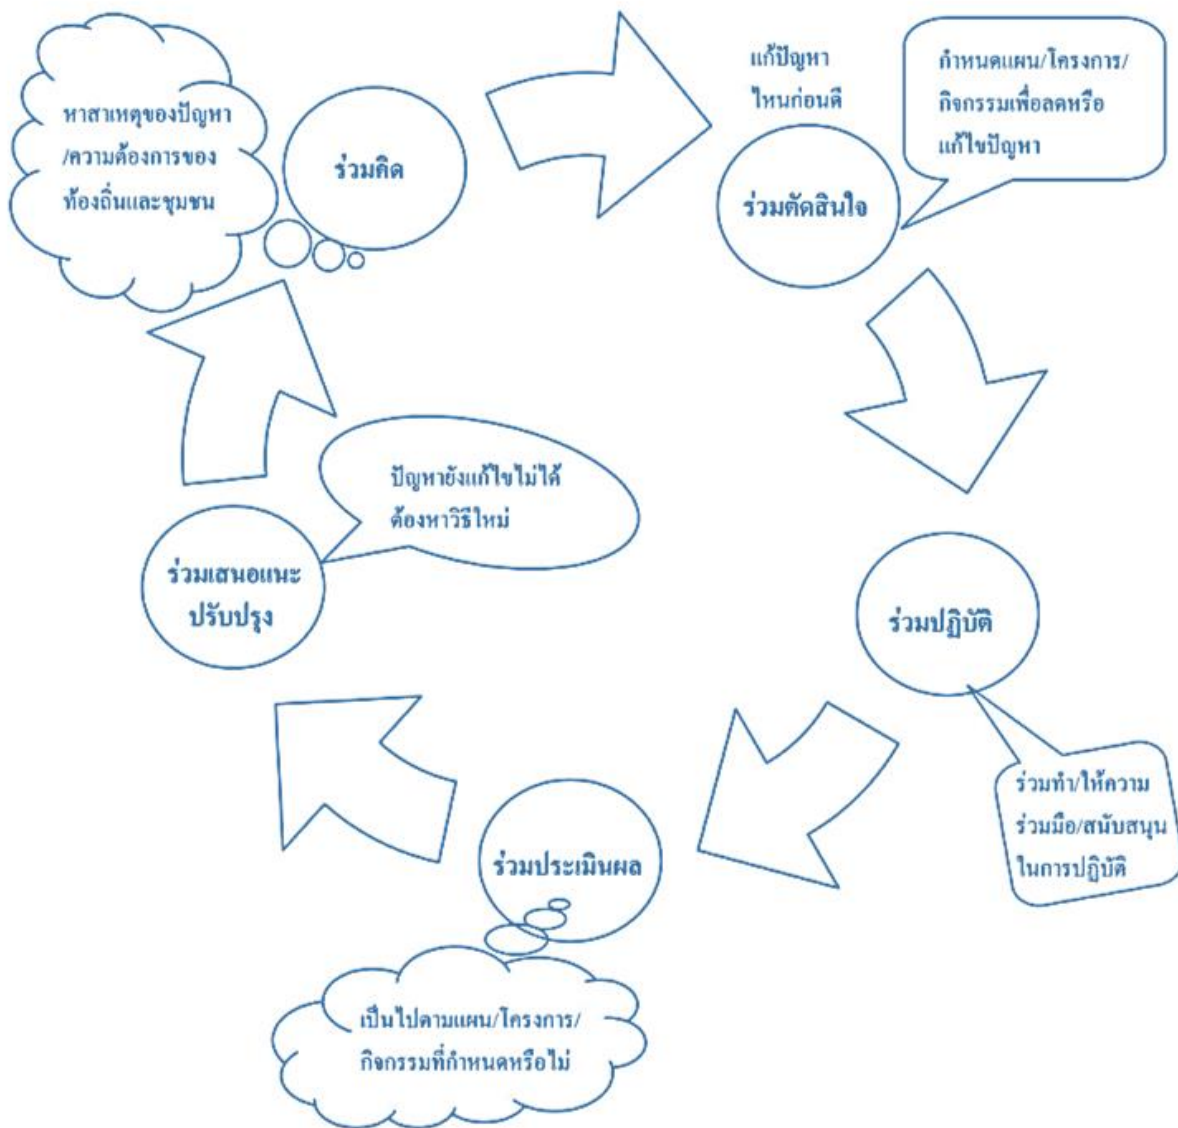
หาสาเหตุของปัญหา/ความต้องการของท้องถิ่นและชุมชน

ร่วมคิด

แก้ปัญหาไหนก่อนดี

กำหนดแผน/โครงการ/กิจกรรมเพื่อลดหรือแก้ไขปัญหา

ร่วมตัดสินใจ

ปัญหายังแก้ไขไม่ได้ต้องหาวิธีใหม่

ร่วมเสนอแนะปรับปรุง

ร่วมปฏิบัติ

ร่วมทำ/ให้ความร่วมมือ/สนับสนุนในการปฏิบัติ

ร่วมประเมินผล

เป็นไปตามแผน/โครงการ/กิจกรรมที่กำหนดหรือไม่